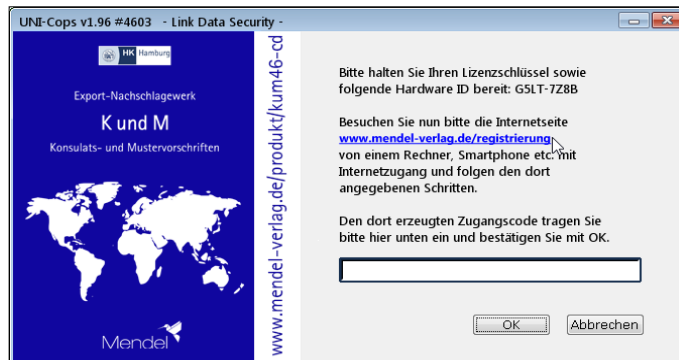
UNI-Cops v1.96 #4603 - Link Data Security -

HK Hamburg

Export-Nachschlagewerk

K und M

Konsulats- und Mustervorschriften

Mendel

www.mendel-verlag.de/produkt/kum46-cd

Bitte halten Sie Ihren Lizenzschlüssel sowie folgende Hardware ID bereit: G5LT-7Z8B

Besuchen Sie nun bitte die Internetseite www.mendel-verlag.de/registrierung von einem Rechner, Smartphone etc. mit Internetzugang und folgen den dort angegebenen Schritten.

Den dort erzeugten Zugangscode tragen Sie bitte hier unten ein und bestätigen Sie mit OK.

OK

Abbrechen